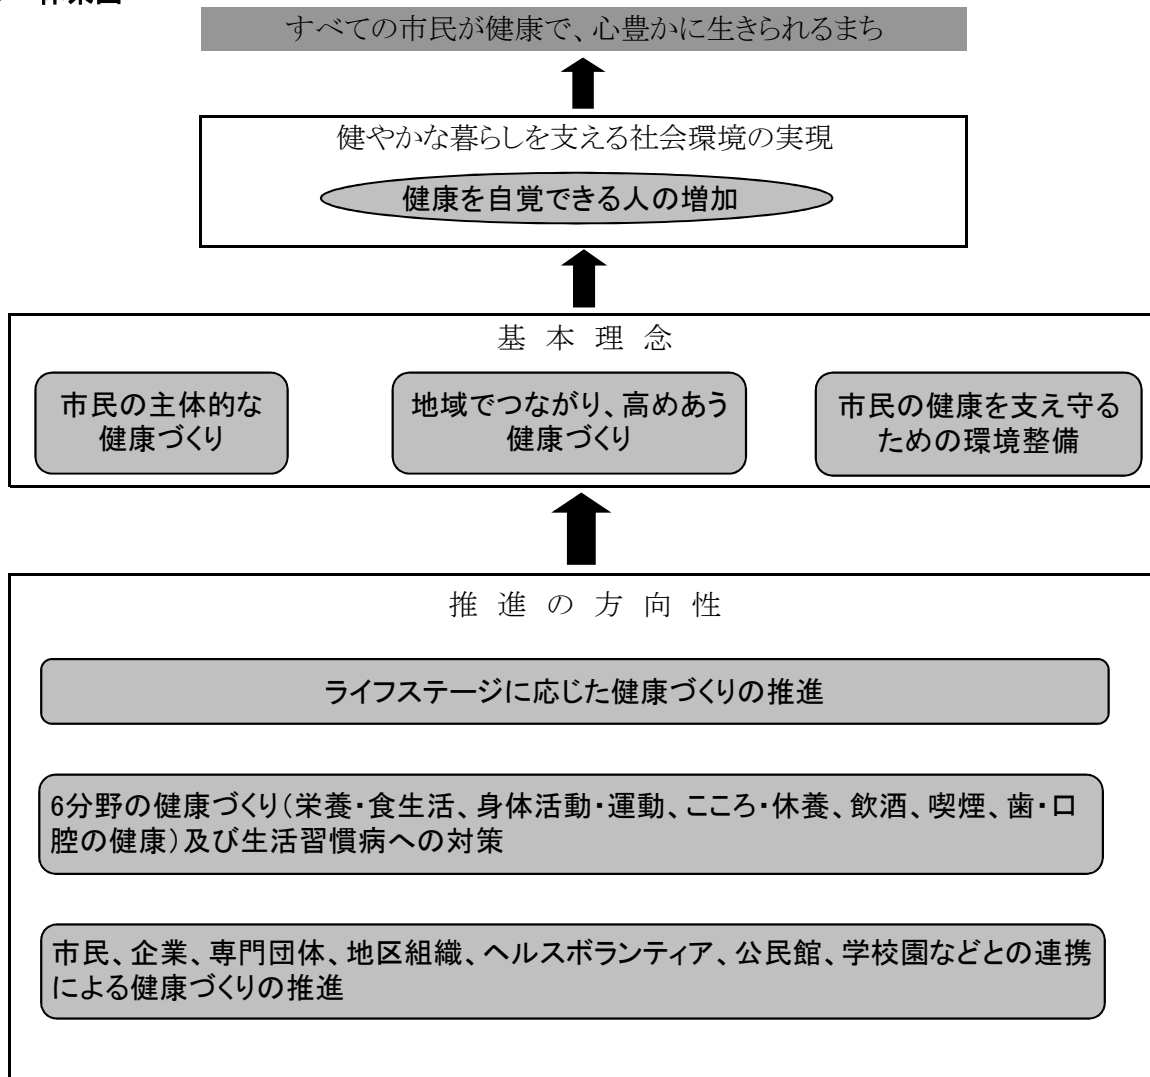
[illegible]体系図

すべての市民が健康で、心豊かに生きられるまち

健やかな暮らしを支える社会環境の実現

健康を自覚できる人の増加

基 本 理 念

市民の主体的な健康づくり

地域でつながり、高めあう健康づくり

市民の健康を支え守るための環境整備

推 進 の 方 向 性

ライフステージに応じた健康づくりの推進

6分野の健康づくり（栄養・食生活、身体活動・運動、こころ・休養、飲酒、喫煙、歯・口腔の健康）及び生活習慣病への対策

市民、企業、専門団体、地区組織、ヘルスボランティア、公民館、学校園などとの連携による健康づくりの推進